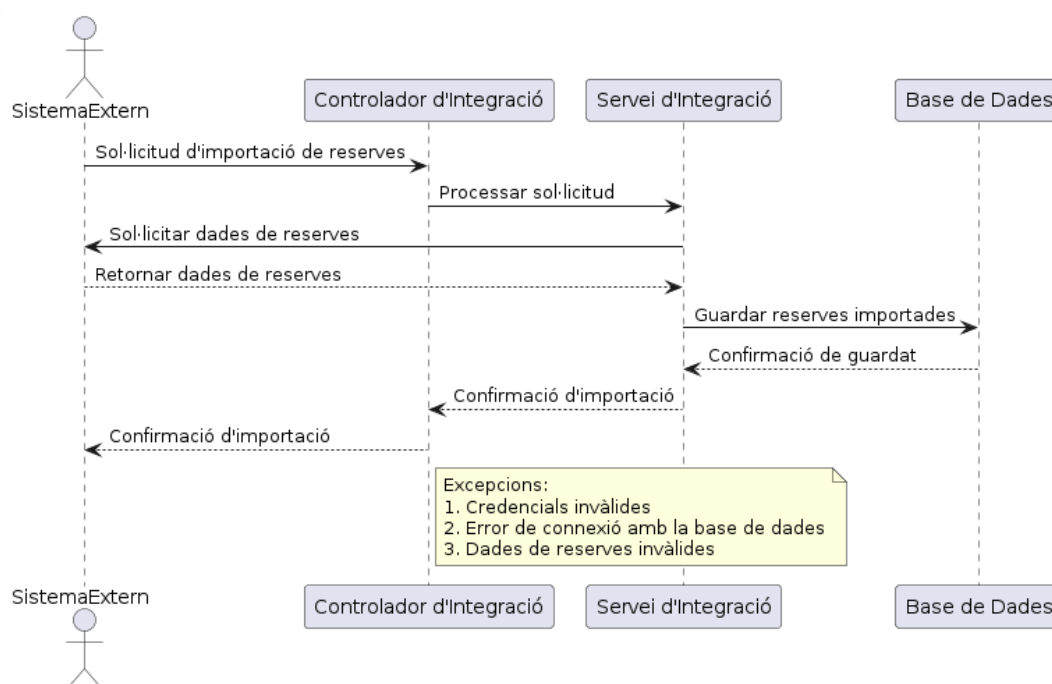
SistemaExtern

Controlador d'Integració

Servei d'Integració

Base de Dades

Sol·licitud d'importació de reserves

Processar sol·licitud

Sol·licitar dades de reserves

Retornar dades de reserves

Guardar reserves importades

Confirmació de guardat

Confirmació d'importació

Confirmació d'importació

Excepcions:
1. Credencials invàlides
2. Error de connexió amb la base de dades
3. Dades de reserves invàlides

SistemaExtern

Controlador d'Integració

Servei d'Integració

Base de Dades